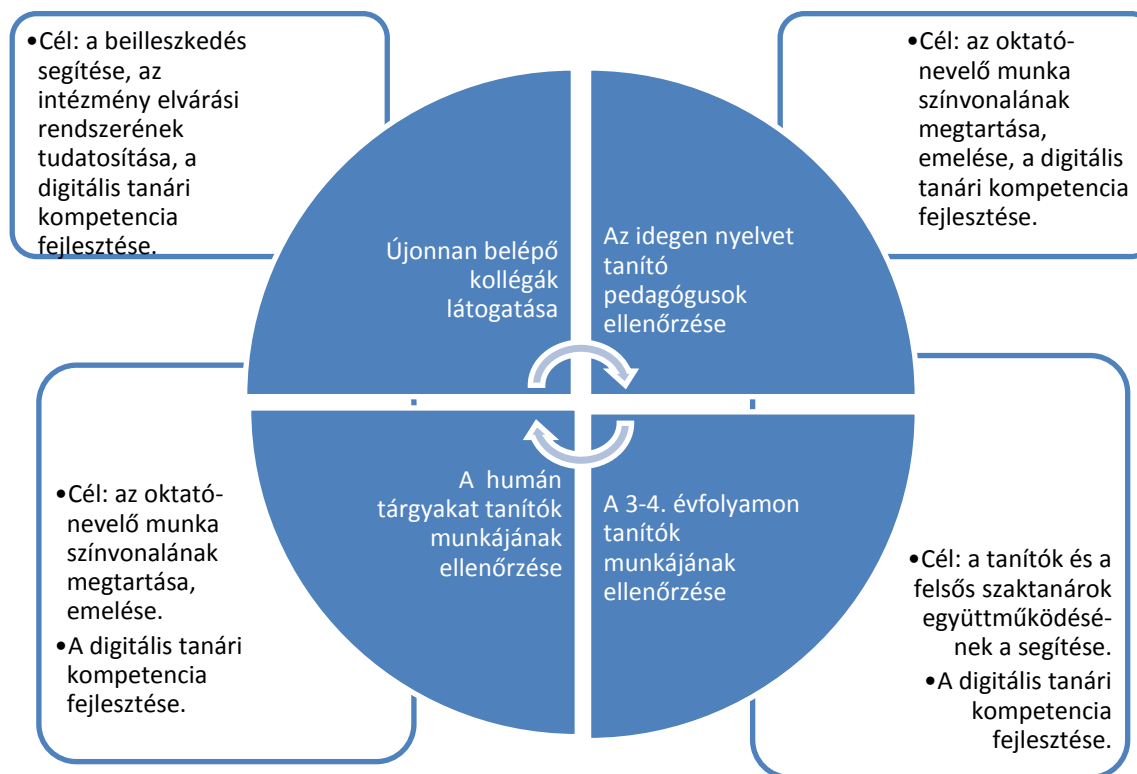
•Cél: a beilleszkedés segítése, az intézmény elvárási rendszerének tudatosítása, a digitális tanári kompetencia fejlesztése.

•Cél: az oktató-nevelő munka színvonalának megtartása, emelése, a digitális tanári kompetencia fejlesztése.

Újonnan belépő kollégák látogatása

Az idegen nyelvet tanító pedagógusok ellenőrzése

A humán tárgyakat tanítók munkájának ellenőrzése

A 3-4. évfolyamon tanítók munkájának ellenőrzése

•Cél: az oktató-nevelő munka színvonalának megtartása, emelése.
•A digitális tanári kompetencia fejlesztése.

•Cél: a tanítók és a felsős szaktanárok együttműködésének a segítése.
•A digitális tanári kompetencia fejlesztése.